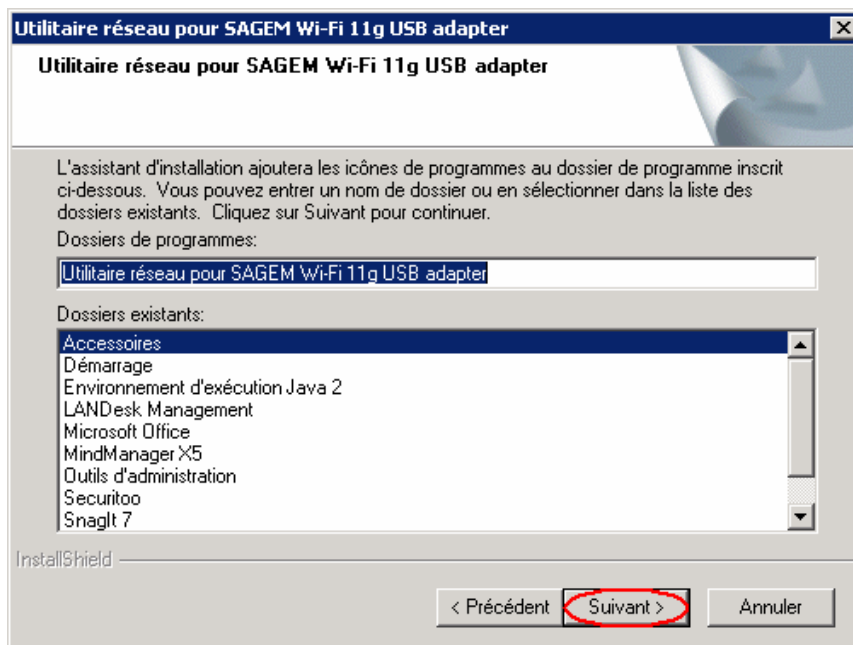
Utilitaire réseau pour SAGEM Wi-Fi 11g USB adapter

Utilitaire réseau pour SAGEM Wi-Fi 11g USB adapter

L'assistant d'installation ajoutera les icônes de programmes au dossier de programme inscrit ci-dessous. Vous pouvez entrer un nom de dossier ou en sélectionner dans la liste des dossiers existants. Cliquez sur Suivant pour continuer.

Dossiers de programmes:

Utilitaire réseau pour SAGEM Wi-Fi 11g USB adapter

Dossiers existants:

Accessoires
Démarrage
Environnement d'exécution Java 2
LANDesk Management
Microsoft Office
MindManager X5
Outils d'administration
Securitoo
SnagIt 7

InstallShield

< Précédent
Suivant >
Annuler